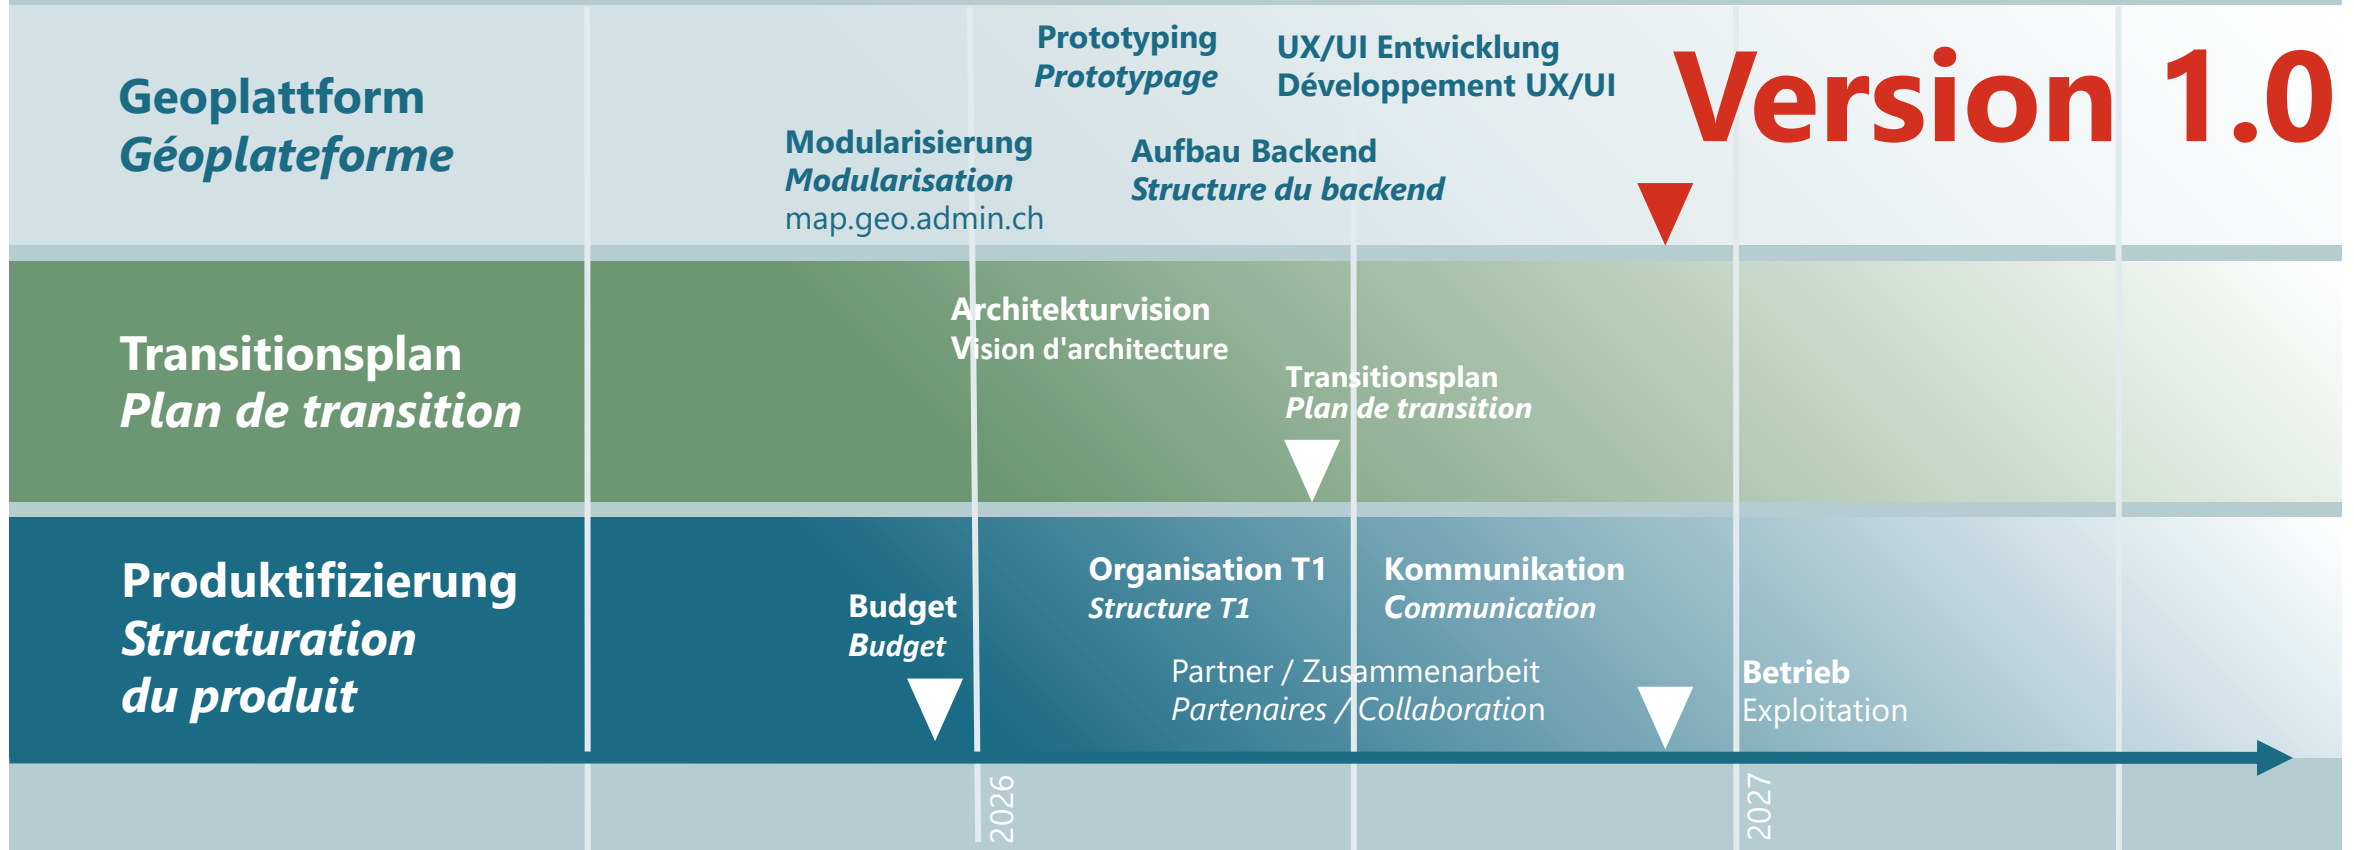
Geoplattform
Géoplateforme

Prototyping
Prototypage

UX/UI Entwicklung
Développement UX/UI

Version 1.0

Modularisierung
Modularisation
map.geo.admin.ch

Aufbau Backend
Structure du backend

Transitionsplan
Plan de transition

Architekturvision
Vision d'architecture

Transitionsplan
Plan de transition

Produktifizierung
Structuration
du produit

Budget
Budget

Organisation T1
Structure T1

Kommunikation
Communication

Partner / Zusammenarbeit
Partenaires / Collaboration

Betrieb
Exploitation

2026

2027